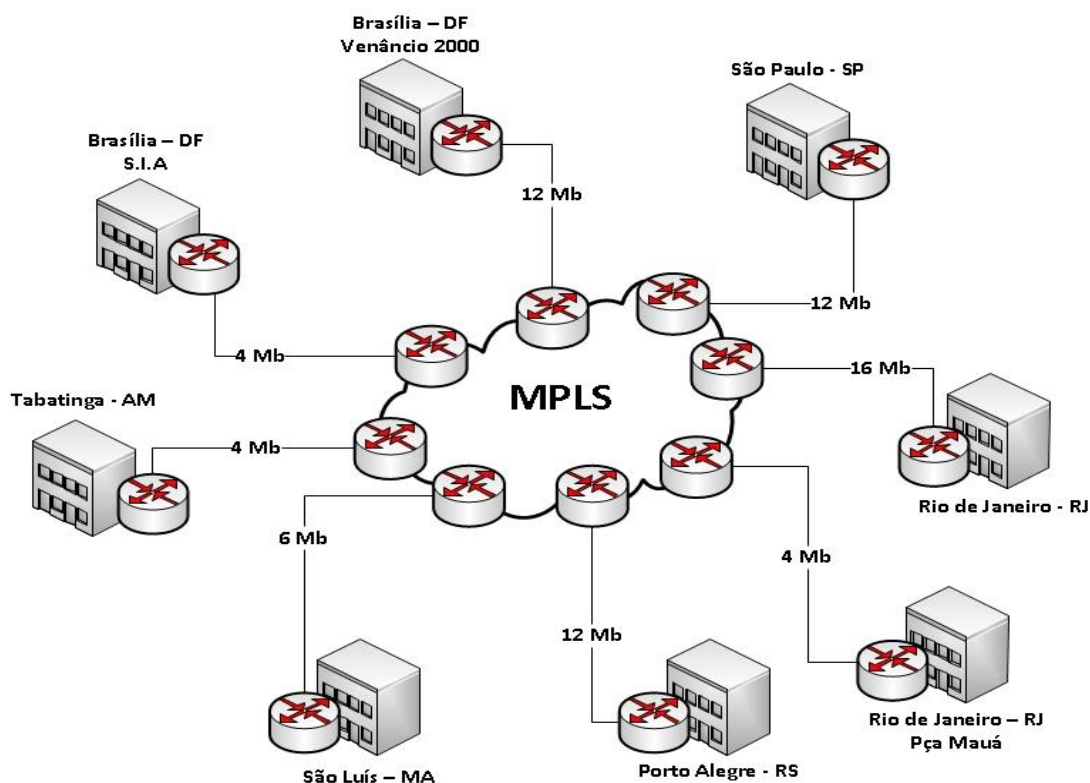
Brasília – DF
Venâncio 2000

São Paulo - SP

Brasília – DF
S.I.A

12 Mb

12 Mb

4 Mb

16 Mb

MPLS

Tabatinga - AM

4 Mb

Rio de Janeiro - RJ

6 Mb

4 Mb

12 Mb

Rio de Janeiro – RJ
Pça Mauá

São Luís – MA

Porto Alegre - RS